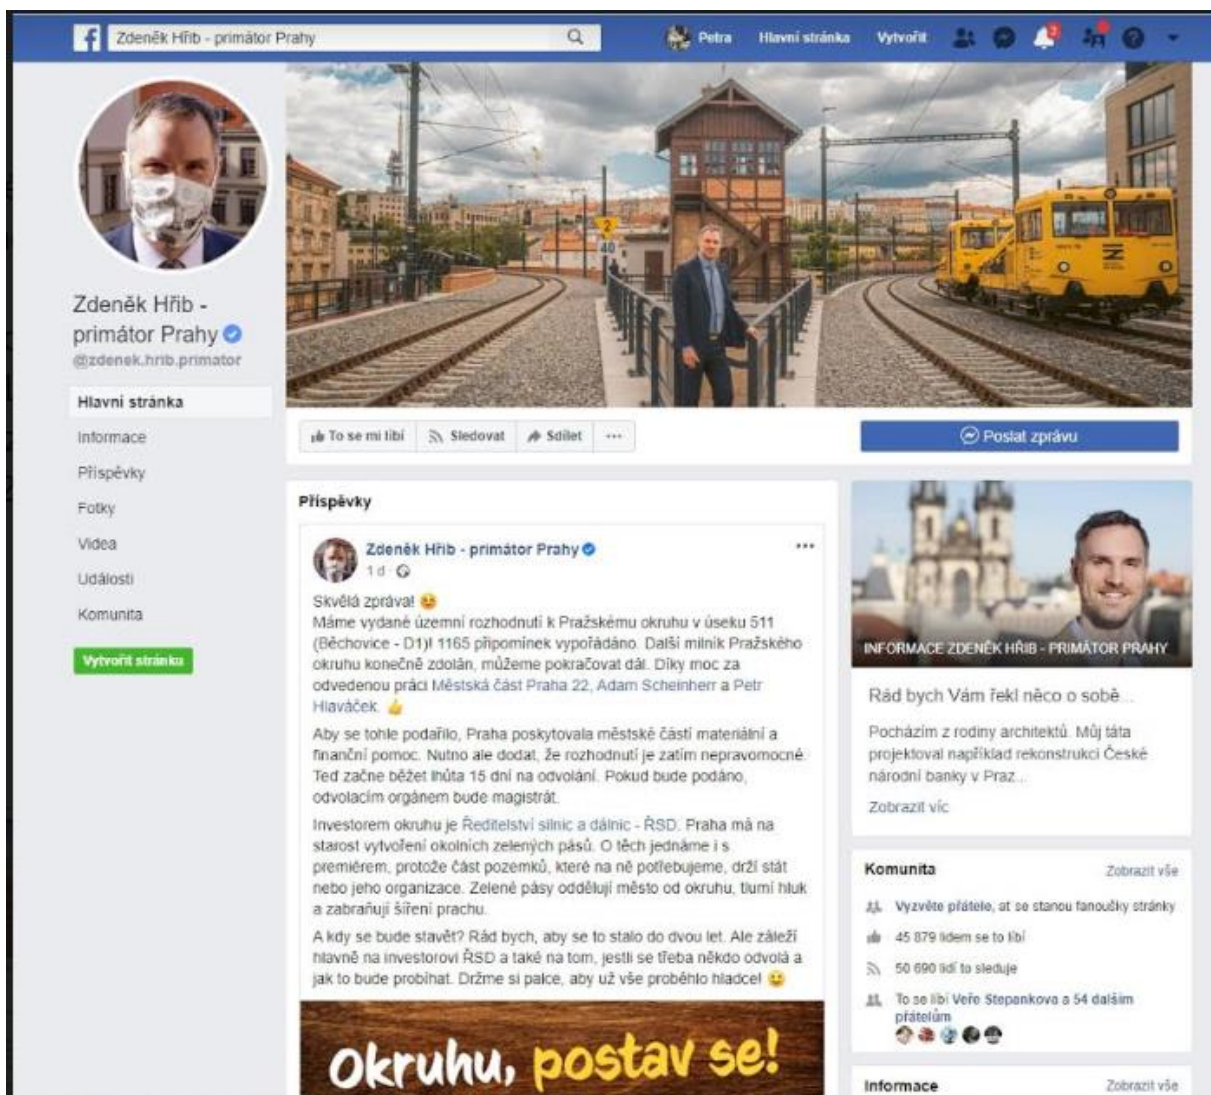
Zdeněk Hřib - primátor Prahy

Petra Hlavní stránka Vytvořit

Zdeněk Hřib - primátor Prahy
@zdenek.hrib.primator

Hlavní stránka
Informace
Příspěvky
Fotky
Videa
Události
Komunita
Vytvořit stránku

To se mi líbí Sledovat Sdílet ···

Poslat zprávu

Příspěvky

Zdeněk Hřib - primátor Prahy
1 d

Skvělá zpráva!
Máme vydané územní rozhodnutí k Pražskému okruhu v úseku 511 (Běchovice - D1)! 1165 připomínek vypořádáno. Další milník Pražského okruhu konečně zdolán, můžeme pokračovat dál. Díky moc za odvedenou práci Městská část Praha 22, Adam Scheinherr a Petr Hlaváček.

Aby se tohle podařilo, Praha poskytovala městské části materiální a finanční pomoc. Nutno ale dodat, že rozhodnutí je zatím nepravomocné. Teď začne běžet lhůta 15 dní na odvolání. Pokud bude podáno, odvolacím orgánem bude magistrát.

Investorem okruhu je Ředitelství silnic a dálnic - ŘSD. Praha má na starost vytvoření okolních zelených pásů. O těch jednáme i s premiérem, protože část pozemků, které na ně potřebujeme, drží stát nebo jeho organizace. Zelené pásy oddělují město od okruhu, tlumí hluk a zabraňují šíření prachu.

A kdy se bude stavět? Rád bych, aby se to stalo do dvou let. Ale záleží hlavně na investorovi ŘSD a také na tom, jestli se třeba někdo odvolá a jak to bude probíhat. Držme si palce, aby už vše proběhlo hladce!

Okruhu, postav se!

INFORMACE ZDENĚK HŘIB - PRIMÁTOR PRAHY

Rád bych Vám řekl něco o sobě...

Pocházím z rodiny architektů. Můj táta projektoval například rekonstrukci České národní banky v Praz...

Zobrazit víc

Komunita Zobrazit vše

Vyzvěte přátele, ať se stanou fanoušky stránky
45 879 lidem se to líbí
50 690 lidí to sleduje
To se líbí Veře Stepankova a 54 dalším přátelům

Informace Zobrazit vše